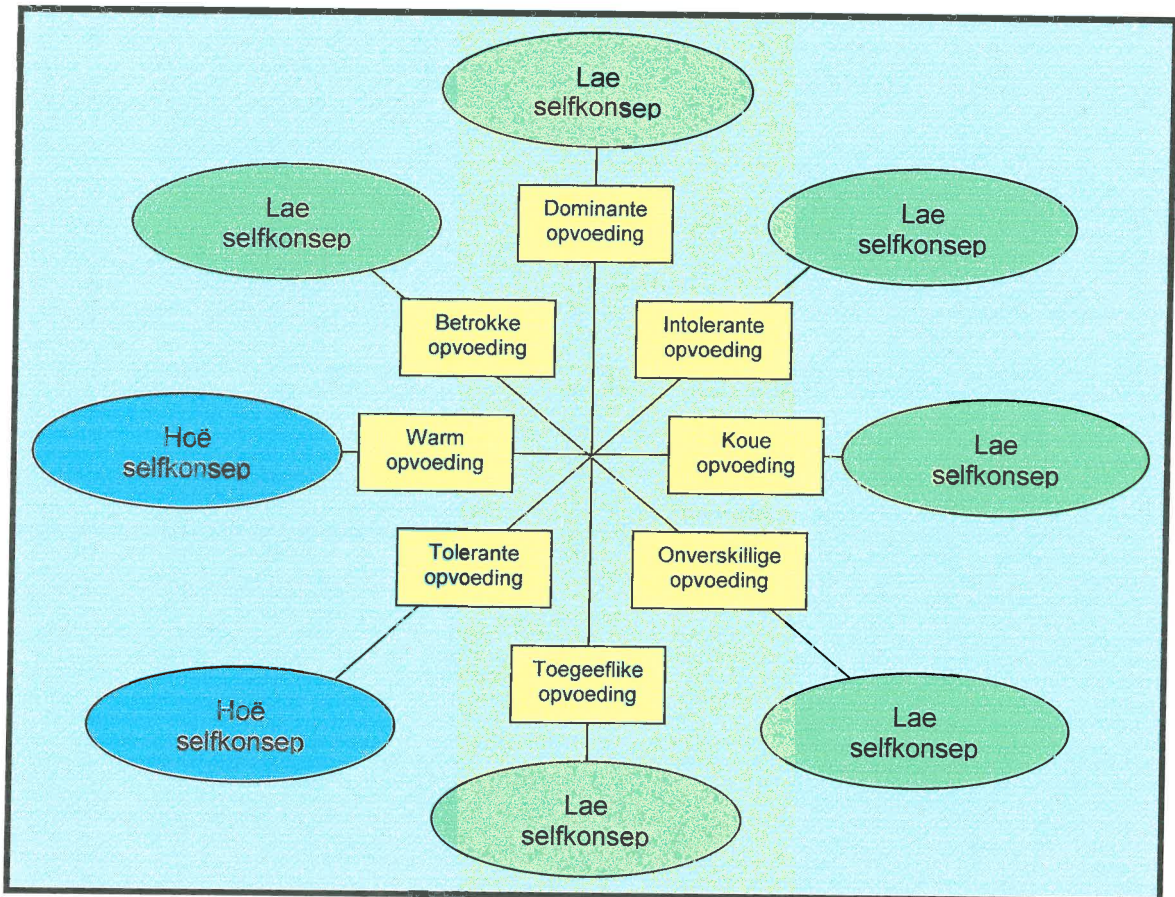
Lae selfkonsep

Dominante opvoeding

Lae selfkonsep

Betrokke opvoeding

Lae selfkonsep

Intolerante opvoeding

Hoë selfkonsep

Warm opvoeding

Koue opvoeding

Lae selfkonsep

Tolerante opvoeding

Onverskillige opvoeding

Toegeeflike opvoeding

Hoë selfkonsep

Lae selfkonsep

Lae selfkonsep